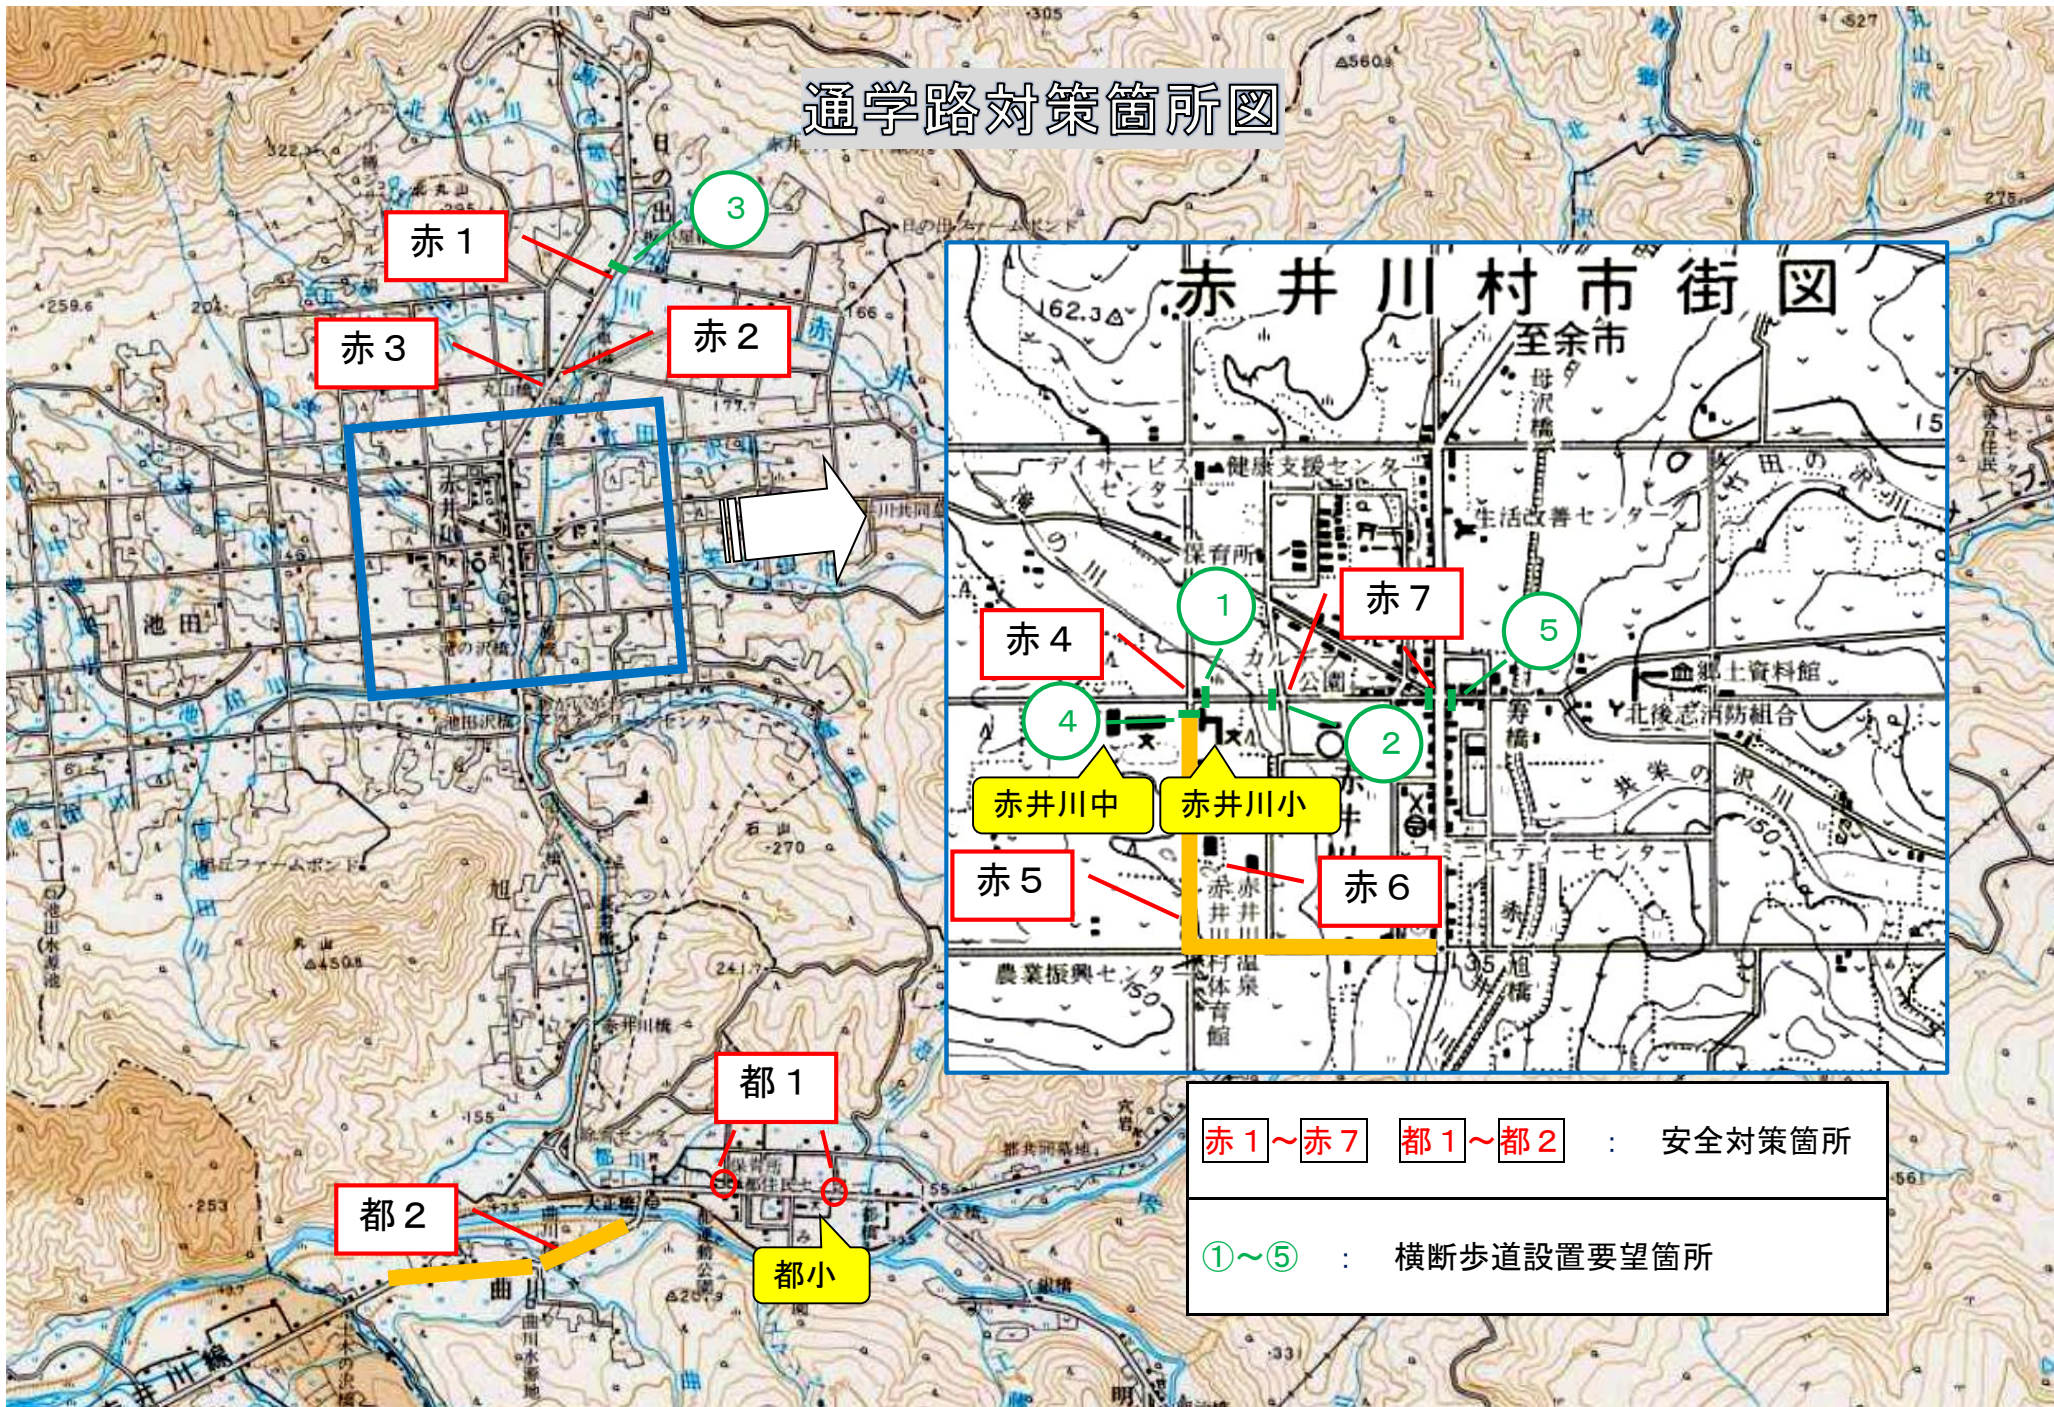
通学路対策箇所図

赤１
③
赤２
赤３

赤井川村市街図
至余市
162.3
デイサービスセンター
健康支援センター
生活改善センター
保育所
赤７
①
⑤
赤４
④
②
郷土資料館
北後志消防組合
赤井川中
赤井川小
赤５
赤６
農業振興センター
村体育館
赤井川温泉

池田
旭丘
曲川
都１
都２
都小

| 赤１～赤７　都１～都２ | ： | 安全対策箇所 |
|---|---|---|
| ①～⑤ | ： | 横断歩道設置要望箇所 |